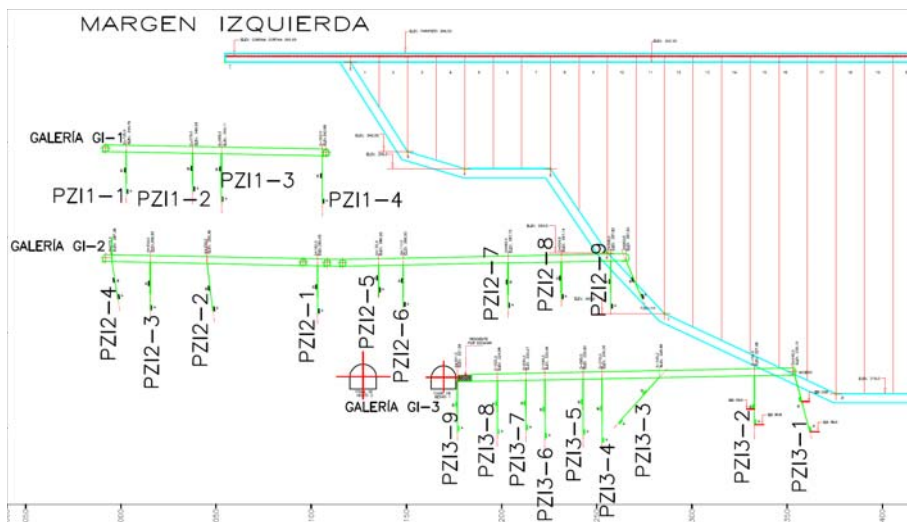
MARGEN IZQUIERDA

GALERÍA GI-1

PZI1-1 PZI1-2 PZI1-3 PZI1-4

GALERÍA GI-2

PZI2-4 PZI2-3 PZI2-2 PZI2-1 PZI2-5 PZI2-6 PZI2-7 PZI2-8 PZI2-9

GALERÍA GI-3

PZI3-9 PZI3-8 PZI3-7 PZI3-6 PZI3-5 PZI3-4 PZI3-3 PZI3-2 PZI3-1